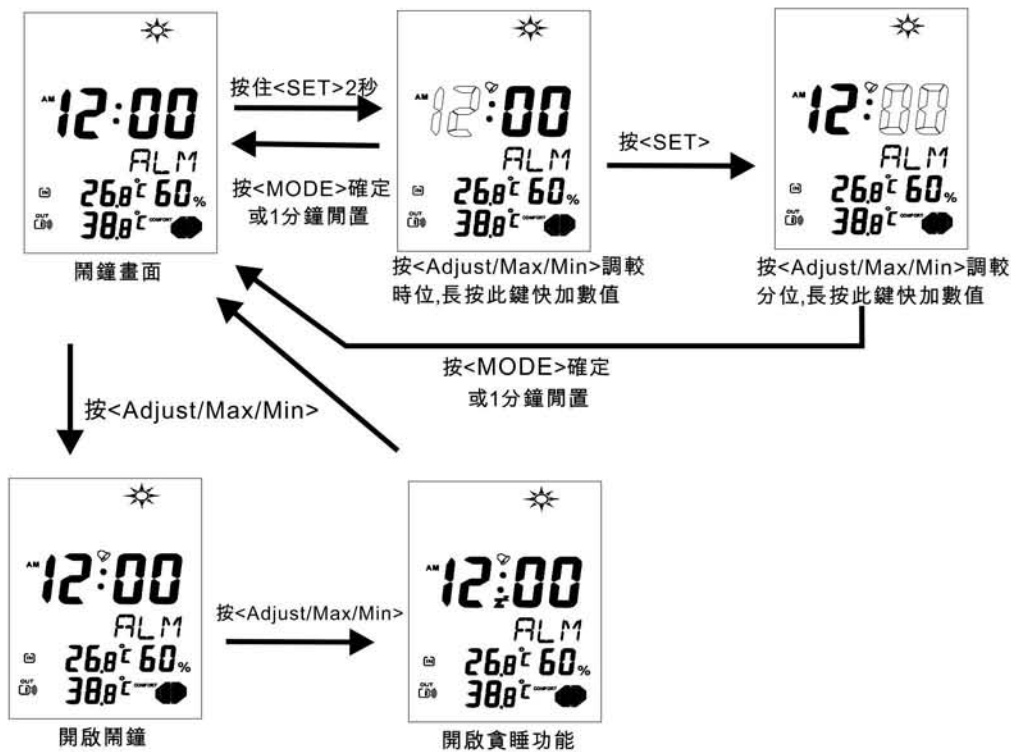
AM 12:00
ALM
26.8°C 60%
OUT 38.8°C COMFORT

鬧鐘畫面

按住<SET>2秒

按<MODE>確定
或1分鐘閒置

AM 12:00
ALM
26.8°C 60%
OUT 38.8°C COMFORT

按<Adjust/Max/Min>調較
時位,長按此鍵快加數值

按<SET>

AM 12:00
ALM
26.8°C 60%
OUT 38.8°C COMFORT

按<Adjust/Max/Min>調較
分位,長按此鍵快加數值

按<MODE>確定
或1分鐘閒置

按<Adjust/Max/Min>

AM 12:00
ALM
26.8°C 60%
OUT 38.8°C COMFORT

開啟鬧鐘

按<Adjust/Max/Min>

AM 12:00
ALM
26.8°C 60%
OUT 38.8°C COMFORT

開啟貪睡功能